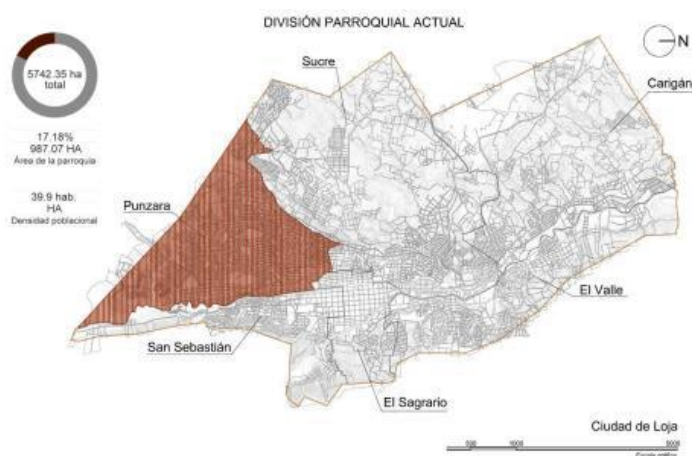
DIVISIÓN PARROQUIAL ACTUAL

5742.35 ha
total

17.18%
987.07 HA
Área de la parroquia

39.9 hab.
HA
Densidad poblacional

N

Sucre

Carigán

Punzara

El Valle

San Sebastián

El Sagrario

Ciudad de Loja

500 1000 2000
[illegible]